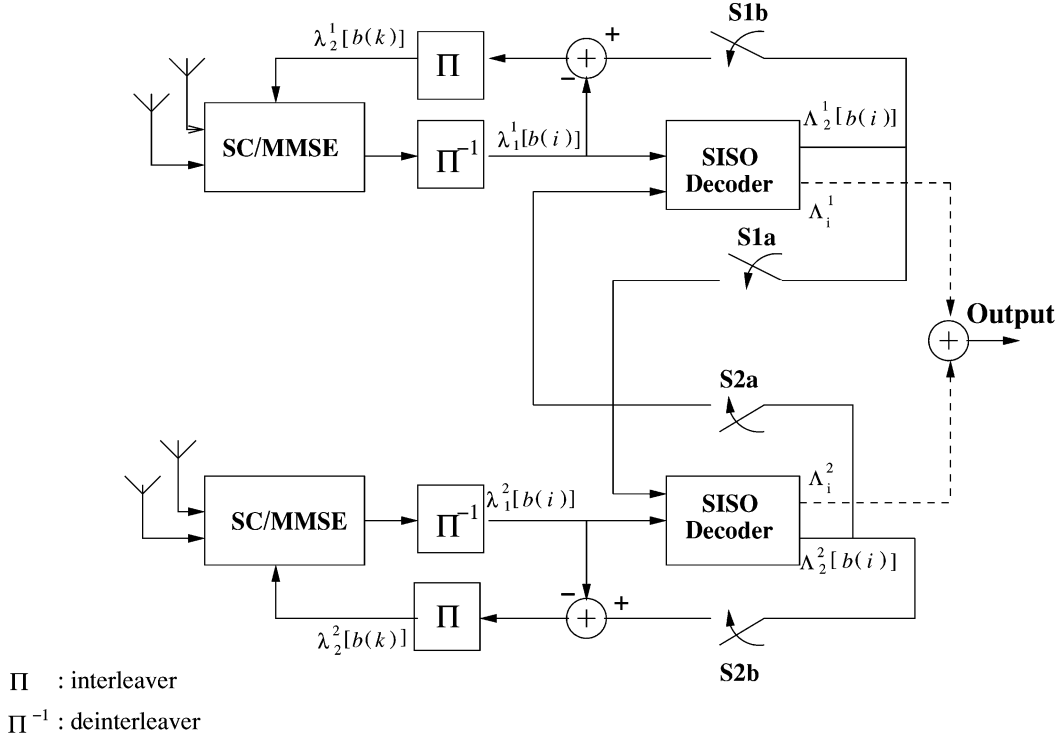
$\lambda_2^1[b(k)]$

$\Pi$

+

−

S1b

SC/MMSE

$\Pi^{-1}$

$\lambda_1^1[b(i)]$

SISO Decoder

$\Lambda_2^1[b(i)]$

$\Lambda_i^1$

S1a

Output

+

S2a

SC/MMSE

$\Pi^{-1}$

$\lambda_1^2[b(i)]$

SISO Decoder

$\Lambda_i^2$

$\Lambda_2^2[b(i)]$

−

+

+

$\lambda_2^2[b(k)]$

$\Pi$

S2b

$\Pi$ : interleaver

$\Pi^{-1}$ : deinterleaver